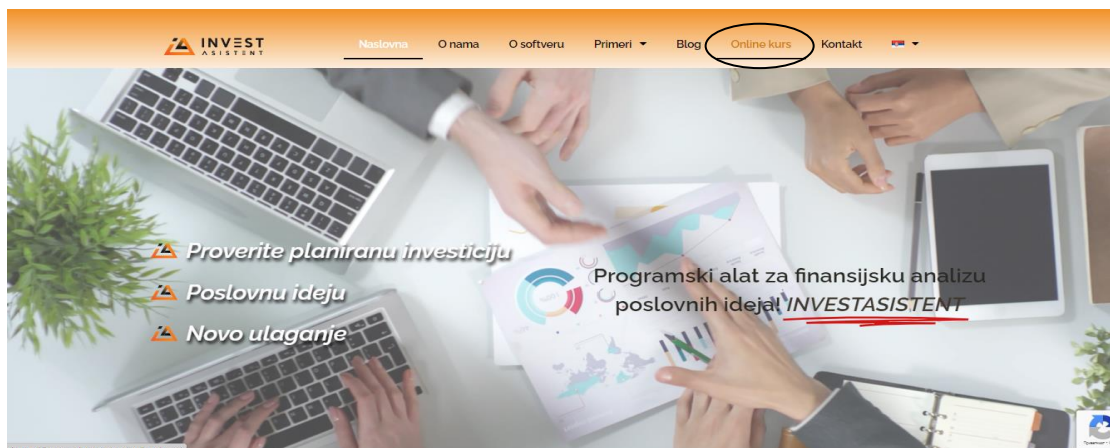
INVEST ASISTENT

Naslovna O nama O softveru Primeri Blog Online kurs Kontakt

Proverite planiranu investiciju

Poslovnu ideju

Novo ulaganje

Programski alat za finansijsku analizu poslovnih ideja! INVESTASISTENT